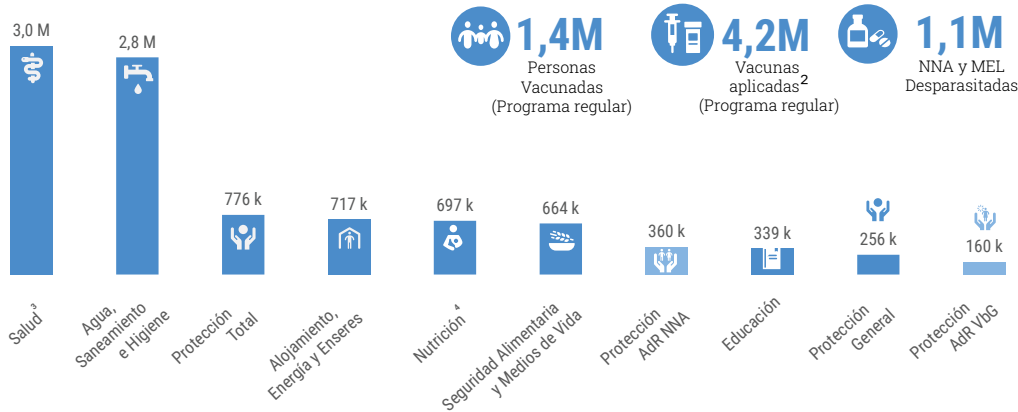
1,4M
Personas Vacunadas (Programa regular)

4,2M
Vacunas aplicadas$^2$ (Programa regular)

1,1M
NNA y MEL Desparasitadas

3,0 M
Salud$^3$

2,8 M
Agua, Saneamiento e Higiene

776 k
Protección Total

717 k
Alojamiento, Energía y Enseres

697 k
Nutrición$^4$

664 k
Seguridad Alimentaria y Medios de Vida

360 k
Protección AdR NNA

339 k
Educación

256 k
Protección General

160 k
Protección AdR VbG